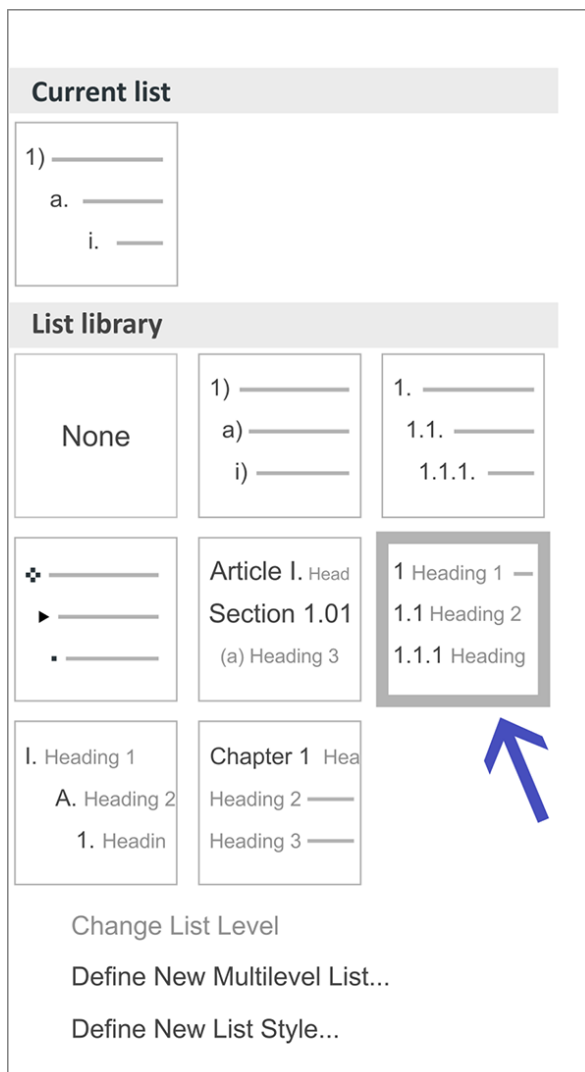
Current list

1)
a.
i.

List library

None

1)
a)
i)

1.
1.1.
1.1.1.

Article I. Head
Section 1.01
(a) Heading 3

1 Heading 1
1.1 Heading 2
1.1.1 Heading

I. Heading 1
A. Heading 2
1. Headin

Chapter 1 Hea
Heading 2
Heading 3

Change List Level
Define New Multilevel List...
Define New List Style...